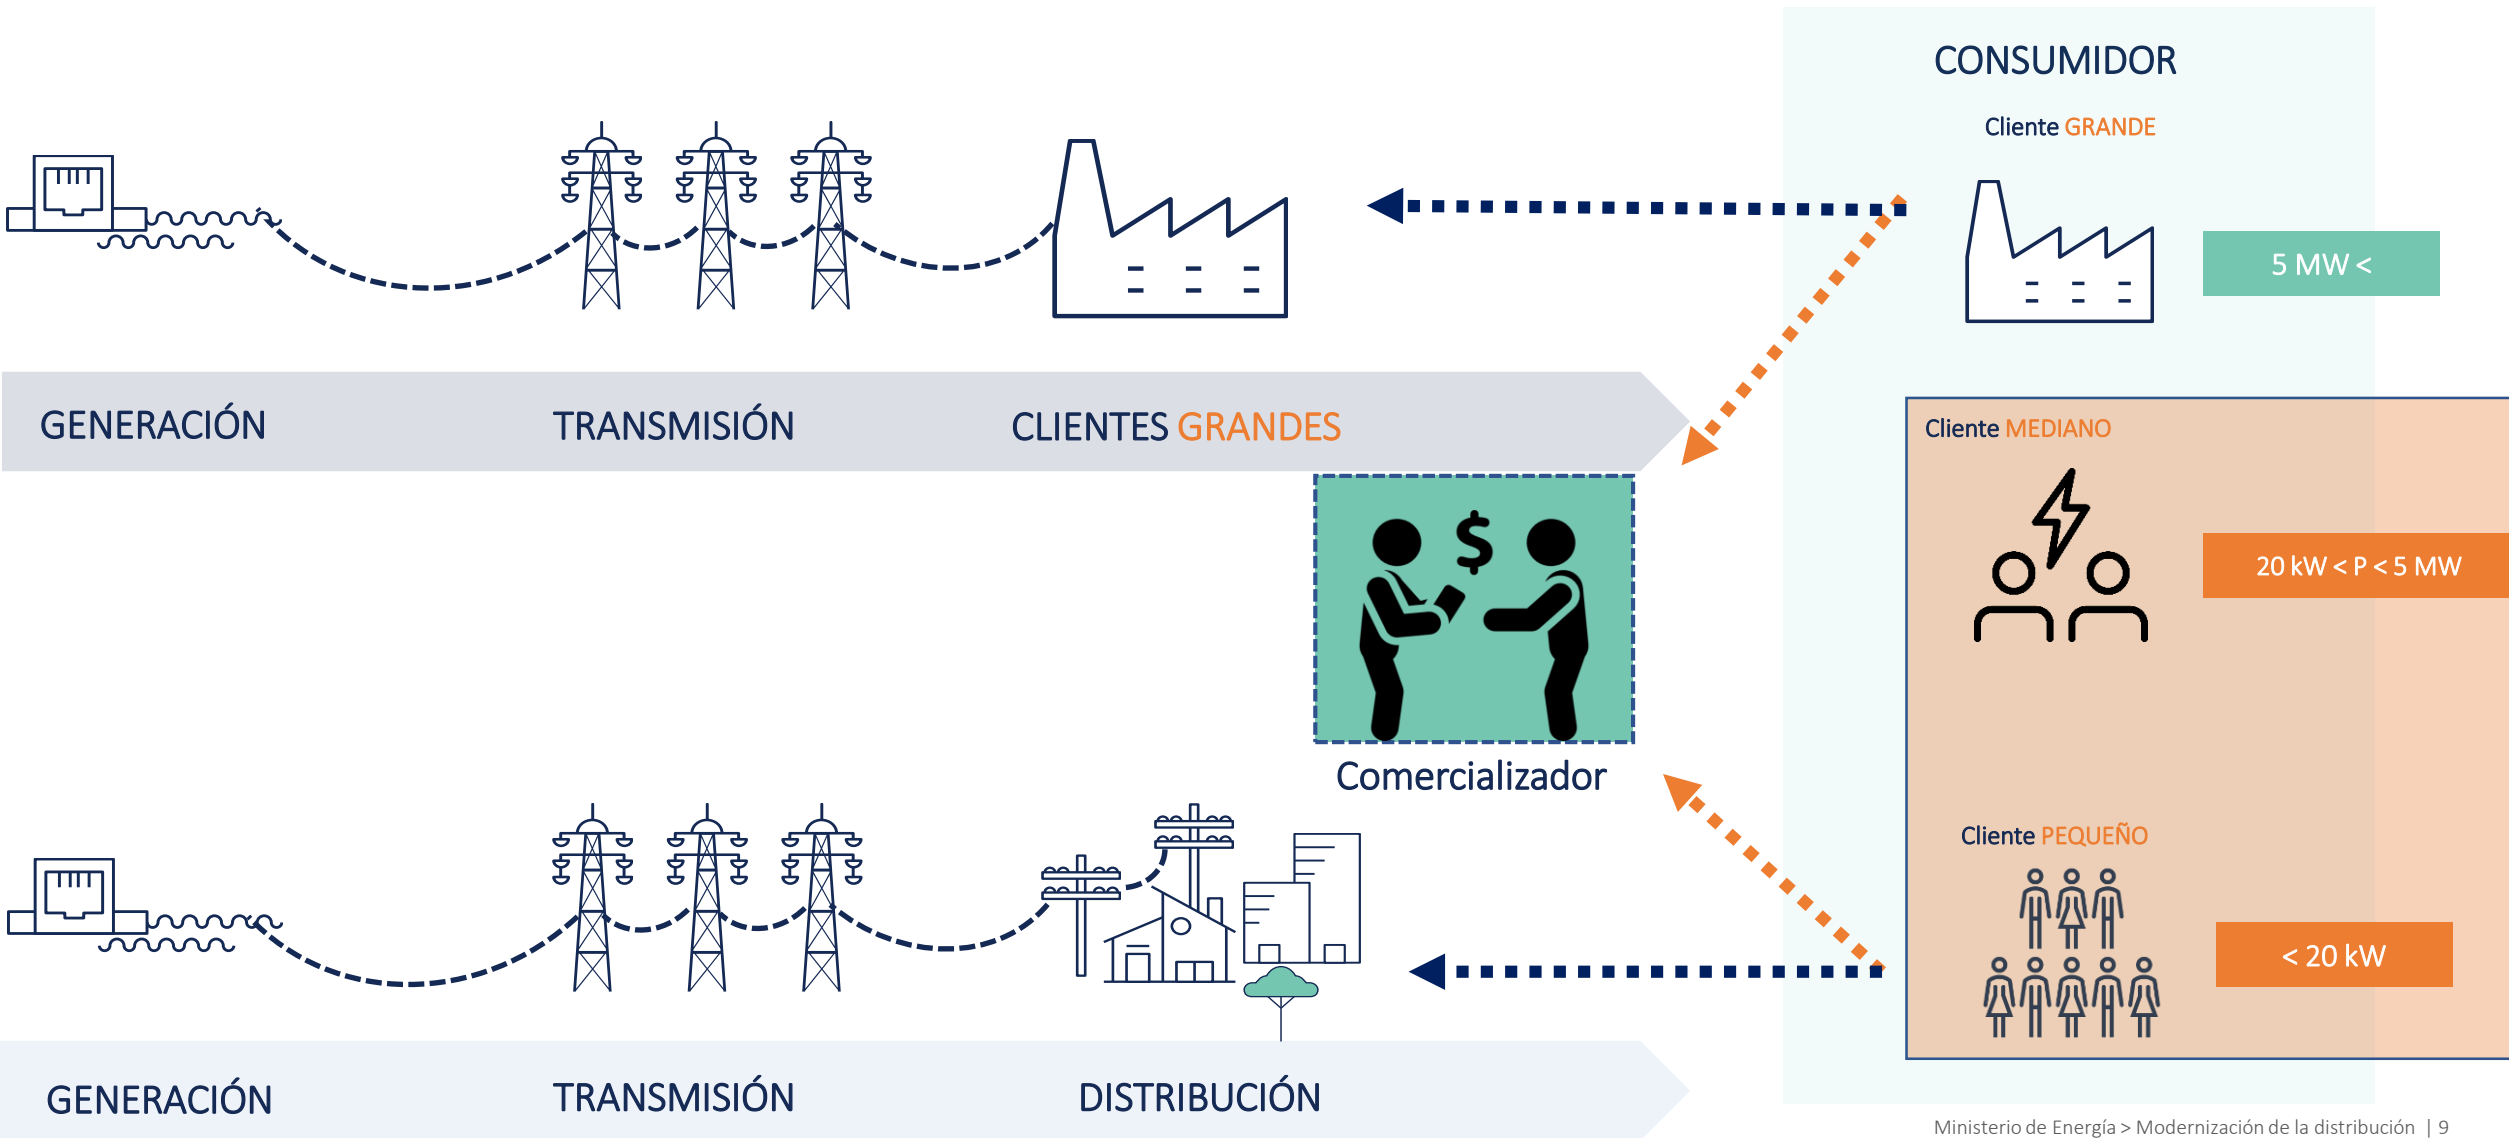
CONSUMIDOR

Cliente GRANDE

5 MW <

GENERACIÓN TRANSMISIÓN CLIENTES GRANDES

Cliente MEDIANO

20 kW < P < 5 MW

Comercializador

Cliente PEQUEÑO

< 20 kW

GENERACIÓN TRANSMISIÓN DISTRIBUCIÓN

Ministerio de Energía > Modernización de la distribución | 9